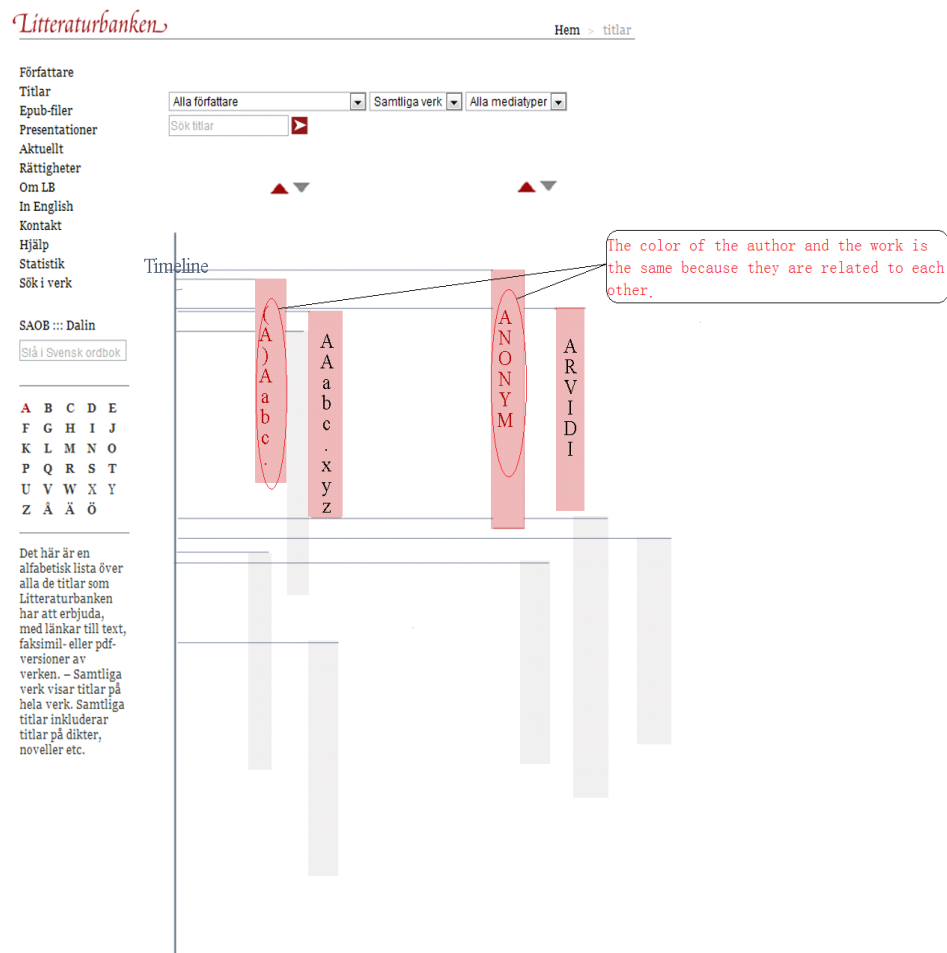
Litteraturbanken

Hem > titlar

Författare
Titlar
Epub-filer
Presentationer
Aktuellt
Rättigheter
Om LB
In English
Kontakt
Hjälp
Statistik
Sök i verk

SAOB ::: Dalin
Slå i Svensk ordbok

A B C D E
F G H I J
K L M N O
P Q R S T
U V W X Y
Z Å Ä Ö

Det här är en alfabetisk lista över alla de titlar som Litteraturbanken har att erbjuda, med länkar till text, faksimil- eller pdf-versioner av verken. – Samtliga verk visar titlar på hela verk. Samtliga titlar inkluderar titlar på dikter, noveller etc.

Alla författare
Samtliga verk
Alla mediatyper
Sök titlar

Timeline

The color of the author and the work is the same because they are related to each other.

(A) A a b c .

A A a b c . x y z

A N O N Y M

A R V I D I